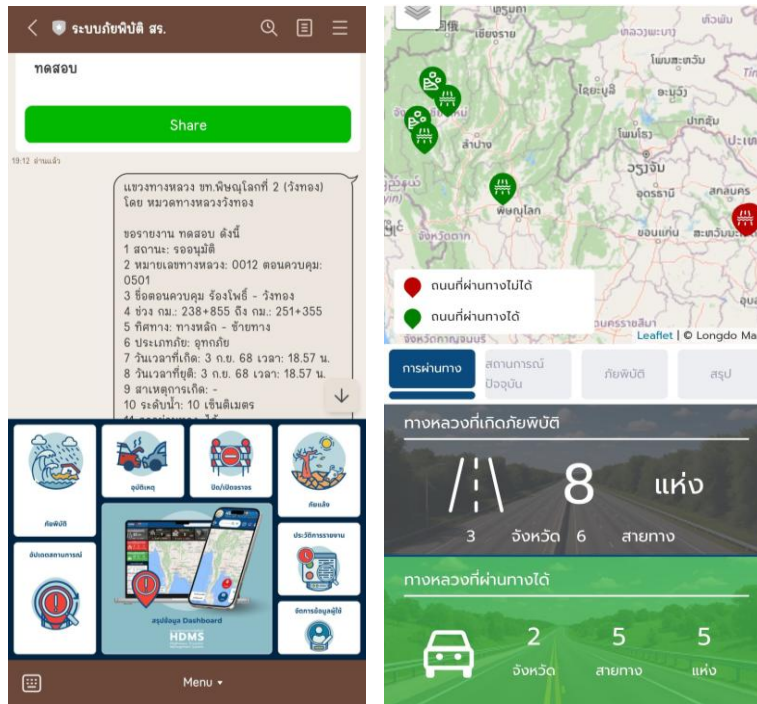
ระบบภัยพิบัติ สร.

ทดสอบ

Share

19:12 อ่านแล้ว

แขวงทางหลวง ขท.พิษณุโลกที่ 2 (วังทอง) โดย หมวดทางหลวงวังทอง

ขอรายงาน ทดสอบ ดังนี้
1 สถานะ: รออนุมัติ
2 หมายเลขทางหลวง: 0012 ตอนควบคุม: 0501
3 ชื่อตอนควบคุม ร้องโพธิ์ - วังทอง
4 ช่วง กม.: 238+855 ถึง กม.: 251+355
5 ทิศทาง: ทางหลัก - ซ้ายทาง
6 ประเภทภัย: อุทกภัย
7 วันเวลาที่เกิด: 3 ก.ย. 68 เวลา: 18.57 น.
8 วันเวลาที่ยุติ: 3 ก.ย. 68 เวลา: 18.57 น.
9 สาเหตุการเกิด: -
10 ระดับน้ำ: 10 เซ็นติเมตร

ภัยพิบัติ
อุบัติเหตุ
ปิด/เปิดจราจร
ภัยแล้ง
อัปเดตสถานการณ์
ประวัติการรายงาน
สรุปข้อมูล Dashboard
HDMS
จัดการข้อมูลผู้ใช้

Menu

เชียงราย
หลวงพระบาง
โพนสะหวัน
ไซยะบูลี
ปากซัน
ลำปาง
ไพสโรง
ปะเ
วังเวียง
อุดรธานี
สกลนคร
พิษณุโลก
ขอนแก่น
สะหวันนะ
จังหวัดตาก
ถนนที่ผ่านทางไม่ได้
ถนนที่ผ่านทางได้
นครราชสีมา
Leaflet | © Longdo Ma

การผ่านทาง
สถานการณ์ปัจจุบัน
ภัยพิบัติ
สรุป

ทางหลวงที่เกิดภัยพิบัติ
8 แห่ง
3 จังหวัด 6 สายทาง

ทางหลวงที่ผ่านทางได้
2 จังหวัด
5 สายทาง
5 แห่ง